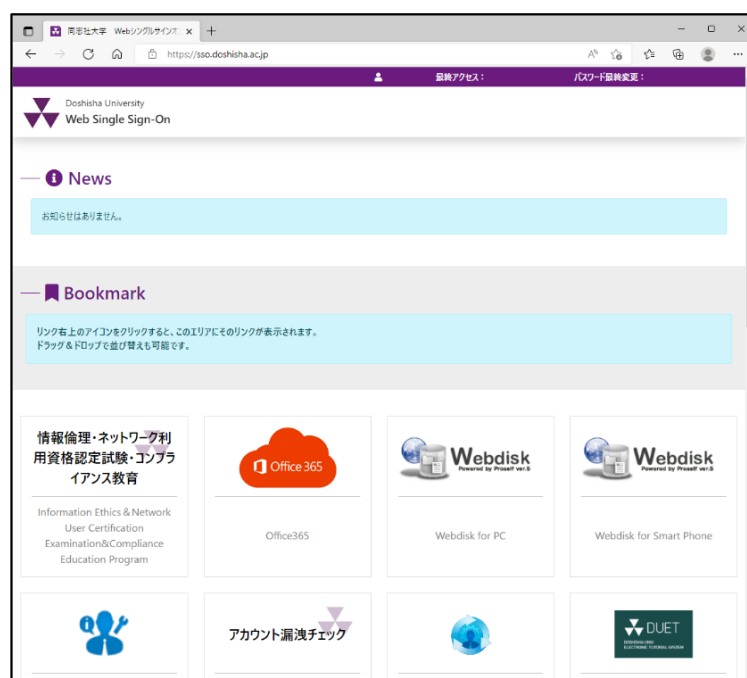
同志社大学 Webシングルサインオ ×

https://sso.doshisha.ac.jp

最終アクセス： パスワード最終変更：

Doshisha University
Web Single Sign-On

News

お知らせはありません。

Bookmark

リンク右上のアイコンをクリックすると、このエリアにそのリンクが表示されます。
ドラッグ＆ドロップで並び替えも可能です。

情報倫理・ネットワーク利用資格認定試験・コンプライアンス教育

Information Ethics & Network User Certification Examination&Compliance Education Program

Office 365

Office365

Webdisk
Powered by Proself ver.5

Webdisk for PC

Webdisk
Powered by Proself ver.5

Webdisk for Smart Phone

アカウント漏洩チェック

DUET
DOSHISHA UNIV. ELECTRONIC TUTORIAL SYSTEM